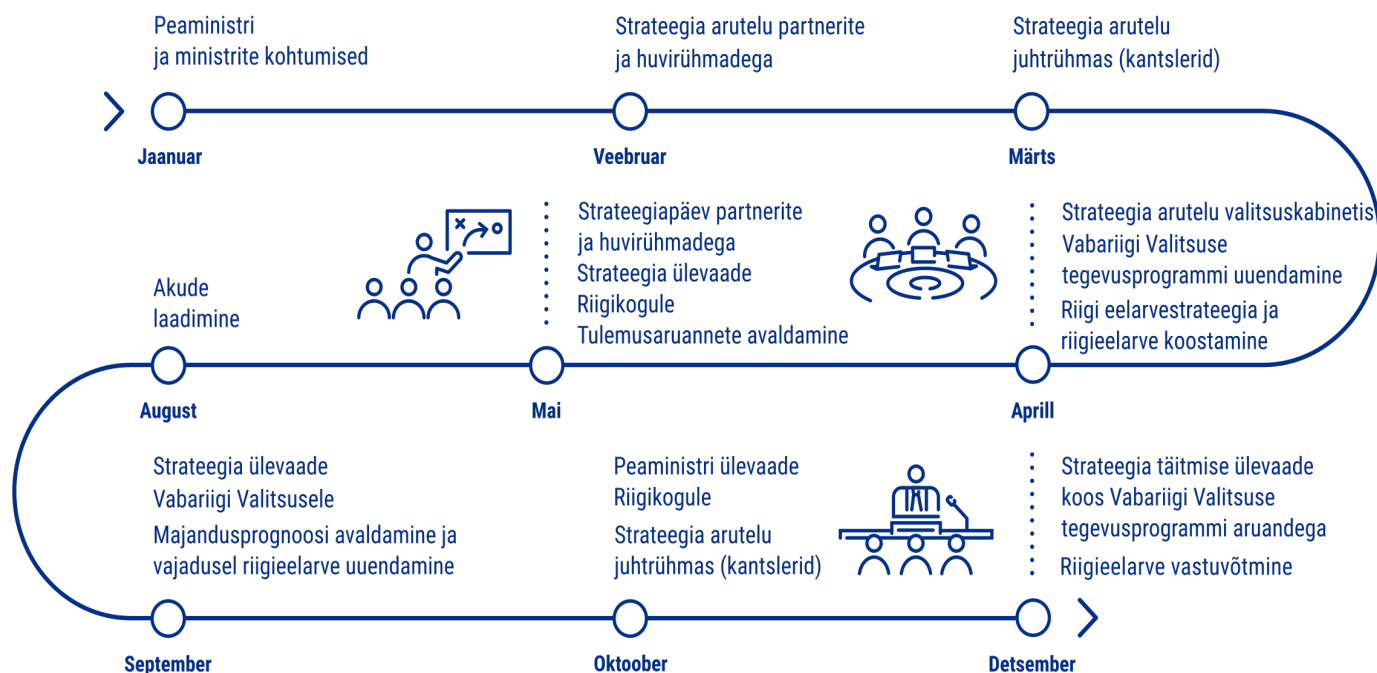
Peaministri ja ministrite kohtumised

Jaanuar

Strateegia arutelu partnerite ja huvirühmadega

Veebruar

Strateegia arutelu juhtrühmas (kantslerid)

Märts

Strateegia arutelu valitsuskabinetis

Vabariigi Valitsuse tegevusprogrammi uuendamine

Riigi eelarvestrateegia ja riigieelarve koostamine

Aprill

Strateegiapäev partnerite ja huvirühmadega

Strateegia ülevaade Riigikogule

Tulemusaruannete avaldamine

Mai

Akude laadimine

August

Strateegia ülevaade Vabariigi Valitsusele

Majandusprognoosi avaldamine ja vajadusel riigieelarve uuendamine

September

Peaministri ülevaade Riigikogule

Strateegia arutelu juhtrühmas (kantslerid)

Oktoober

Strateegia täitmise ülevaade koos Vabariigi Valitsuse tegevusprogrammi aruandega

Riigieelarve vastuvõtmine

Detsember